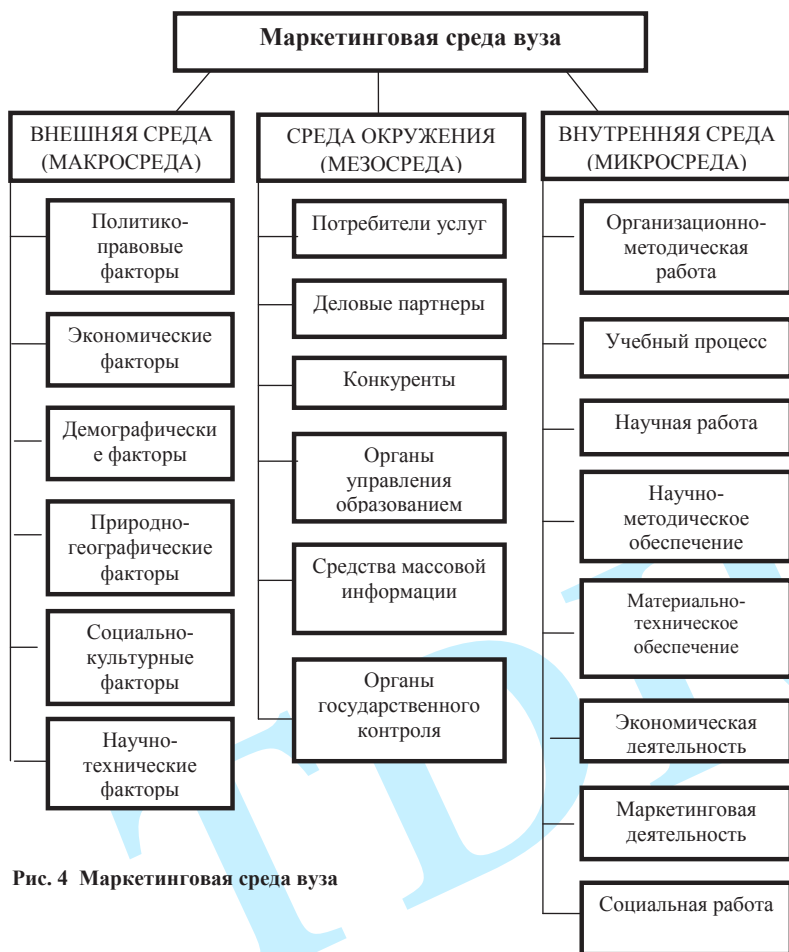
Маркетинговая среда вуза

ВНЕШНЯЯ СРЕДА (МАКРОСРЕДА)

Политико-правовые факторы

Экономические факторы

Демографически е факторы

Природно-географические факторы

Социально-культурные факторы

Научно-технические факторы

СРЕДА ОКРУЖЕНИЯ (МЕЗОСРЕДА)

Потребители услуг

Деловые партнеры

Конкуренты

Органы управления образованием

Средства массовой информации

Органы государственного контроля

ВНУТРЕННЯЯ СРЕДА (МИКРОСРЕДА)

Организационно-методическая работа

Учебный процесс

Научная работа

Научно-методическое обеспечение

Материально-техническое обеспечение

Экономическая деятельность

Маркетинговая деятельность

Социальная работа

Рис. 4 Маркетинговая среда вуза